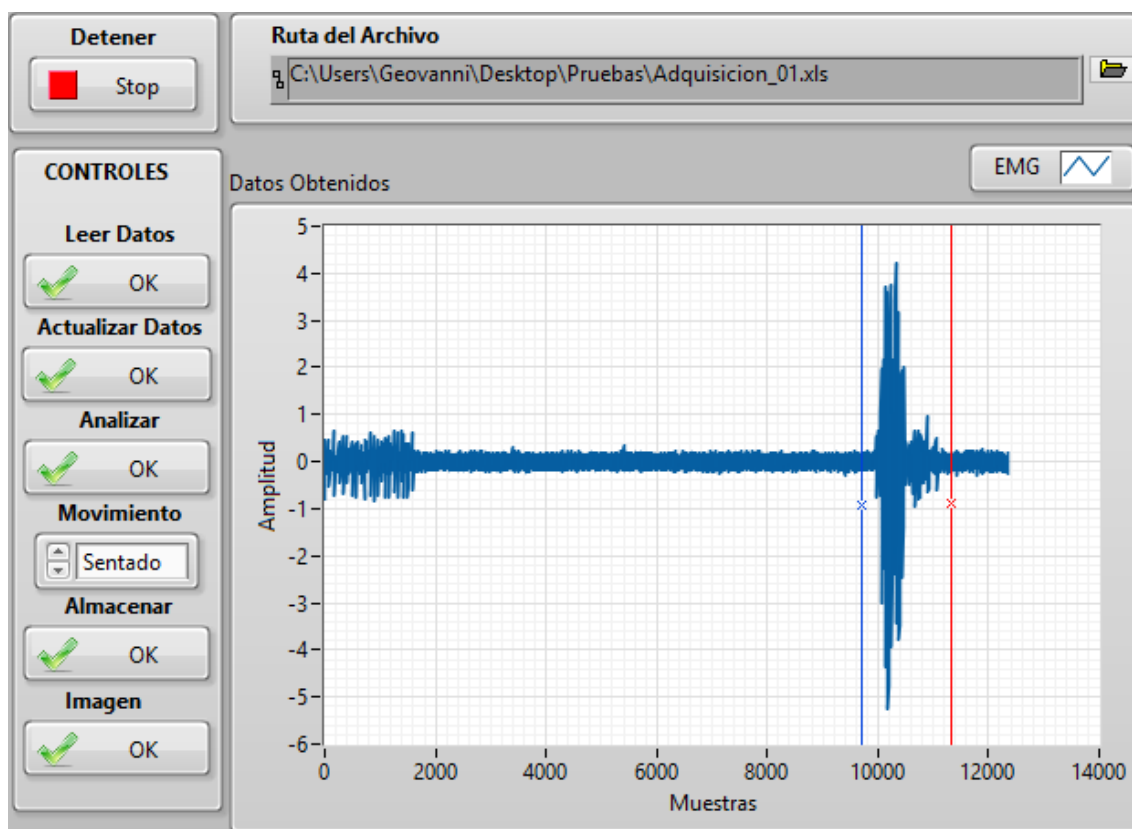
Detener

Stop

Ruta del Archivo

C:\Users\Geovanni\Desktop\Pruebas\Adquisicion_01.xls

CONTROLES

Leer Datos

OK

Actualizar Datos

OK

Analizar

OK

Movimiento

Sentado

Almacenar

OK

Imagen

OK

Datos Obtenidos

EMG

Amplitud

5
4
3
2
1
0
-1
-2
-3
-4
-5
-6

0 2000 4000 6000 8000 10000 12000 14000

Muestras